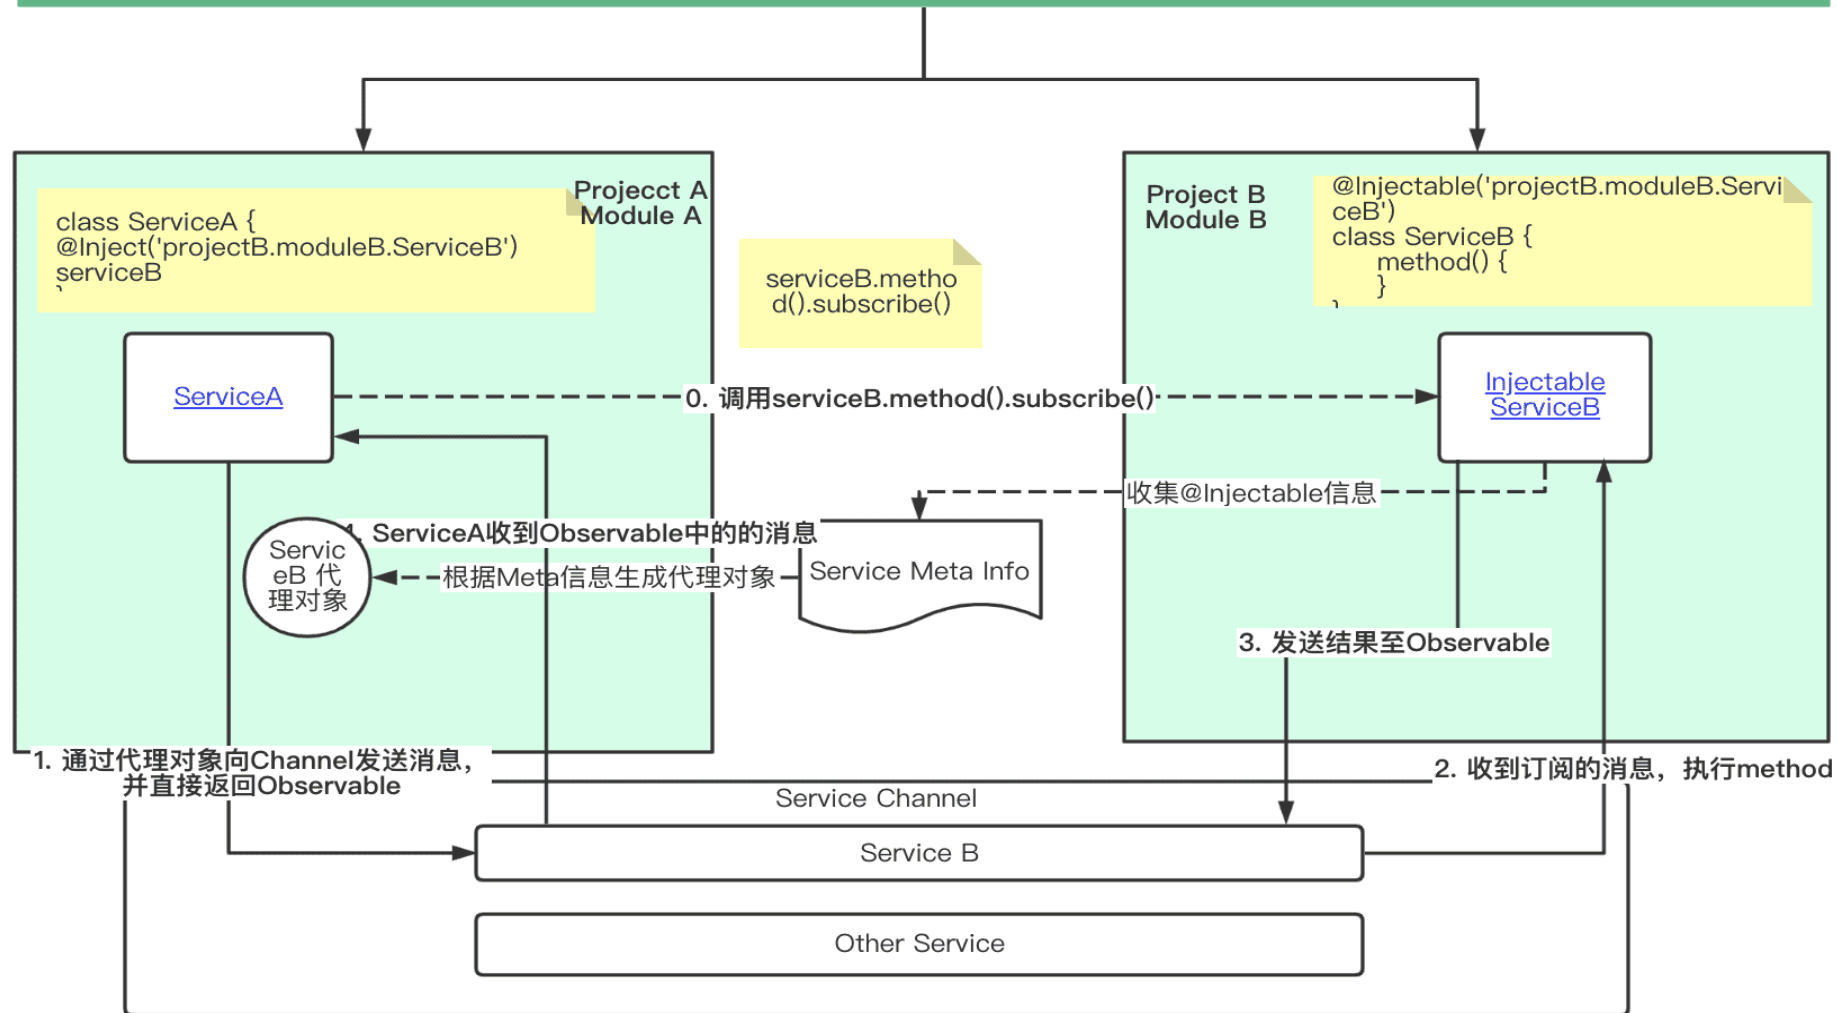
Projecct A
Module A

class ServiceA {
@Inject('projectB.moduleB.ServiceB')
serviceB
`

serviceB.method().subscribe()

Project B
Module B

@Injectable('projectB.moduleB.ServiceB')
class ServiceB {
method() {
}
}

ServiceA

0. 调用serviceB.method().subscribe()

Injectable ServiceB

收集@Injectable信息

4. ServiceA收到Observable中的的消息

ServiceB 代理对象

根据Meta信息生成代理对象

Service Meta Info

3. 发送结果至Observable

1. 通过代理对象向Channel发送消息，并直接返回Observable

2. 收到订阅的消息，执行method

Service Channel

Service B

Other Service